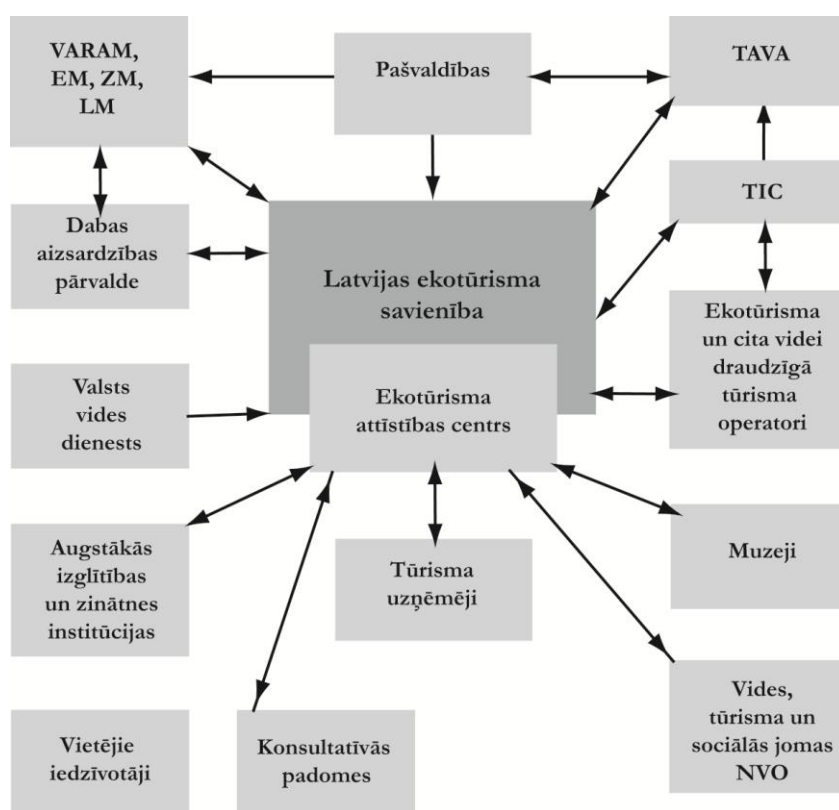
VARAM, EM, ZM, LM

Pašvaldības

TAVA

TIC

Dabas aizsardzības pārvalde

Latvijas ekotūrisma savienība

Ekotūrisma un cita videi draudzīgā tūrisma operatori

Valsts vides dienests

Ekotūrisma attīstības centrs

Augstākās izglītības un zinātnes institūcijas

Tūrisma uzņēmēji

Muzeji

Vides, tūrisma un sociālās jomas NVO

Vietējie iedzīvotāji

Konsultatīvās padomes